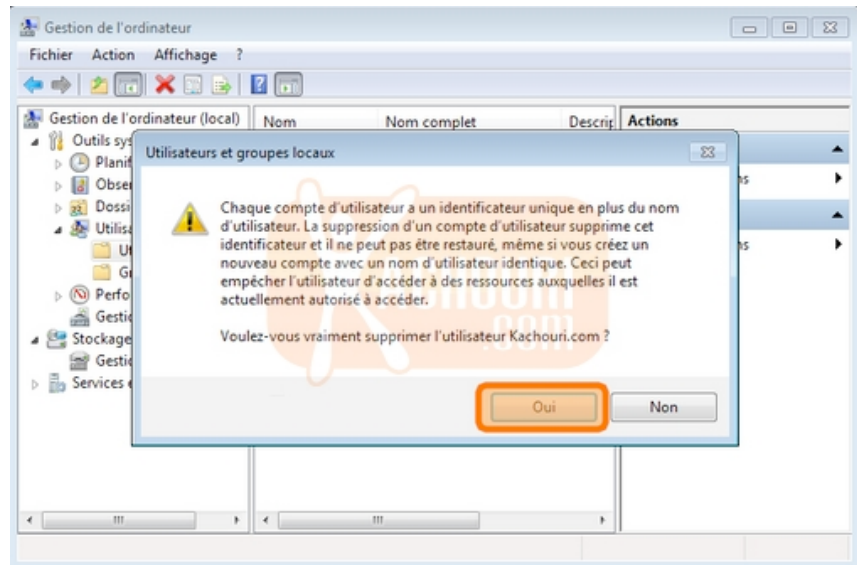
Gestion de l'ordinateur

Fichier Action Affichage ?

Gestion de l'ordinateur (local)
Outils sys
Planif
Obser
Dossi
Utilisa
Ut
Gr
Perfo
Gestio
Stockage
Gestio
Services e

Nom
Nom complet
Descrip

Actions

Utilisateurs et groupes locaux

Chaque compte d'utilisateur a un identificateur unique en plus du nom d'utilisateur. La suppression d'un compte d'utilisateur supprime cet identificateur et il ne peut pas être restauré, même si vous créez un nouveau compte avec un nom d'utilisateur identique. Ceci peut empêcher l'utilisateur d'accéder à des ressources auxquelles il est actuellement autorisé à accéder.

Voulez-vous vraiment supprimer l'utilisateur Kachouri.com ?

Oui
Non

Kachouri